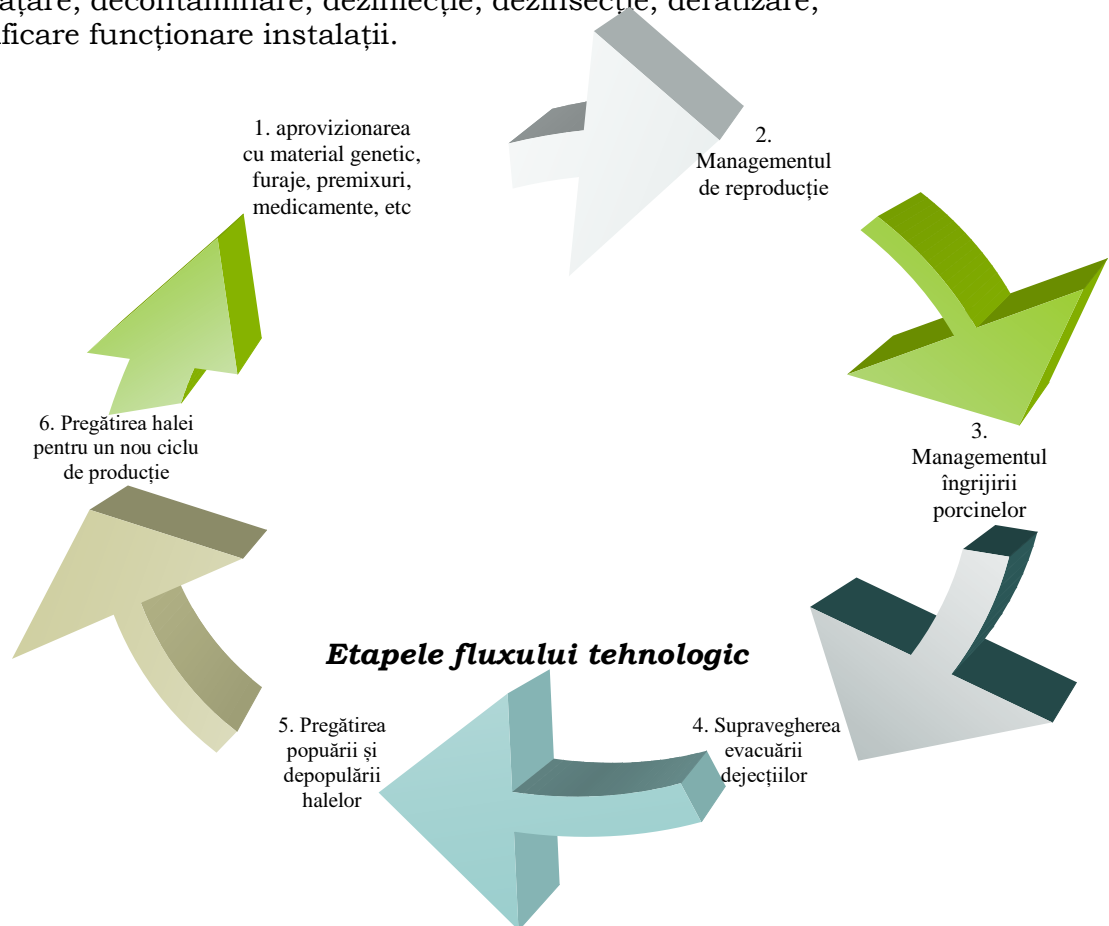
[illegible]ățare, decontaminare, dezinfecție, dezinsecție, deratizare, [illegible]ficare funcționare instalații.

1. aprovizionarea cu material genetic, furaje, premixuri, medicamente, etc

2. Managementul de reproducție

3. Managementul îngrijirii porcinelor

4. Supravegherea evacuării dejecțiilor

5. Pregătirea populării și depopulării halelor

6. Pregătirea halei pentru un nou ciclu de producție

Etapele fluxului tehnologic